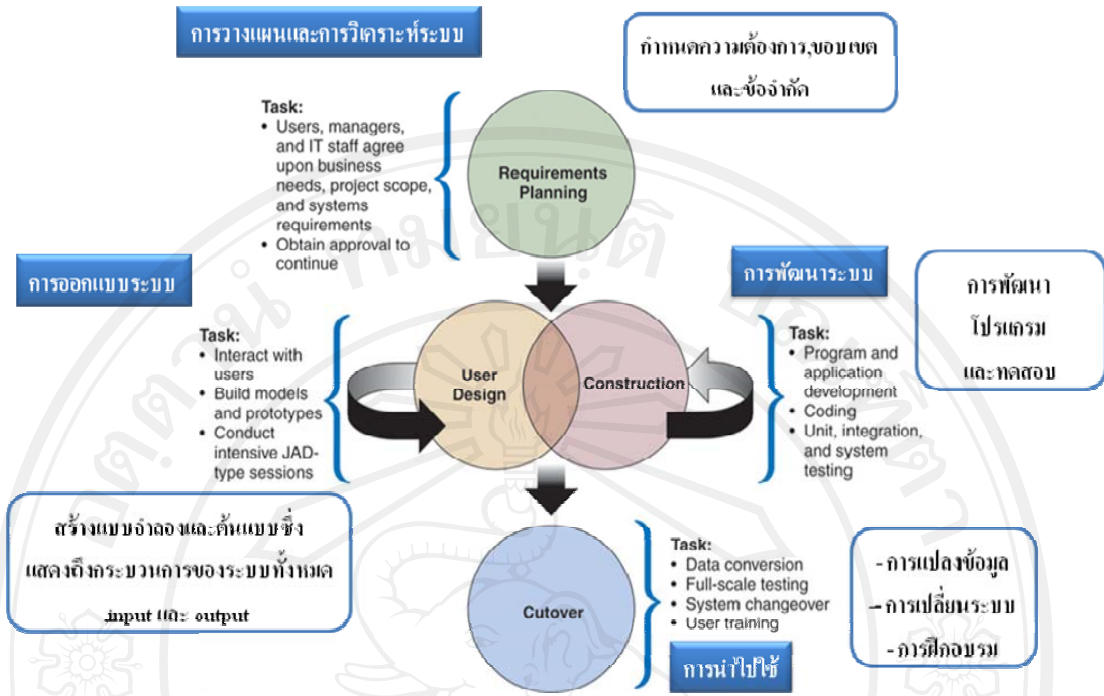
การวางแผนและการวิเคราะห์ระบบ

กำหนดความต้องการ,ขอบเขต และข้อจำกัด

Task:
• Users, managers, and IT staff agree upon business needs, project scope, and systems requirements
• Obtain approval to continue

Requirements Planning

การออกแบบระบบ

การพัฒนาระบบ

การพัฒนา โปรแกรม และทดสอบ

Task:
• Interact with users
• Build models and prototypes
• Conduct intensive JAD-type sessions

User Design

Construction

Task:
• Program and application development
• Coding
• Unit, integration, and system testing

สร้างแบบจำลองและต้นแบบซึ่ง แสดงถึงกระบวนการของระบบทั้งหมด input และ output

Cutover

Task:
• Data conversion
• Full-scale testing
• System changeover
• User training

- การแปลงข้อมูล
- การเปลี่ยนระบบ
- การฝึกอบรม

การนำไปใช้